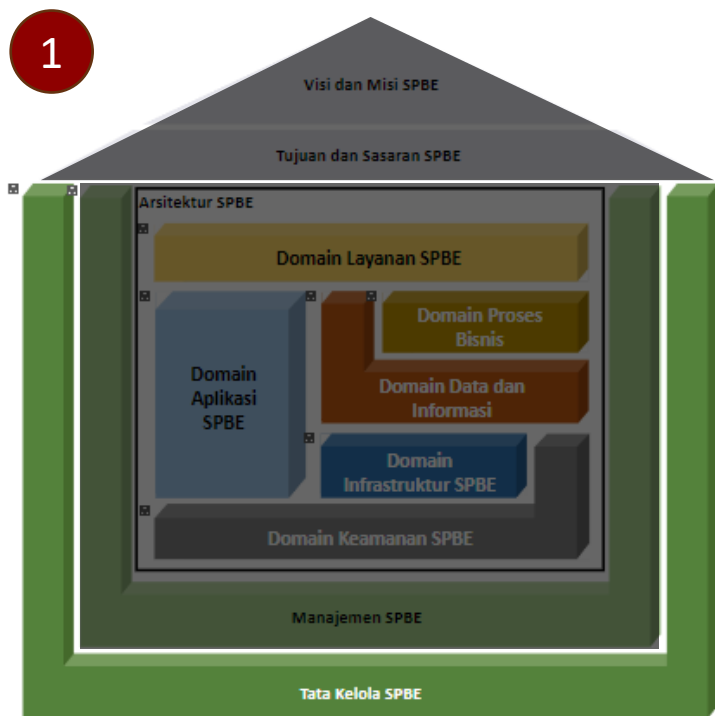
1

Visi dan Misi SPBE

Tujuan dan Sasaran SPBE

Arsitektur SPBE

Domain Layanan SPBE

Domain Aplikasi SPBE

Domain Proses Bisnis

Domain Data dan Informasi

Domain Infrastruktur SPBE

Domain Keamanan SPBE

Manajemen SPBE

Tata Kelola SPBE